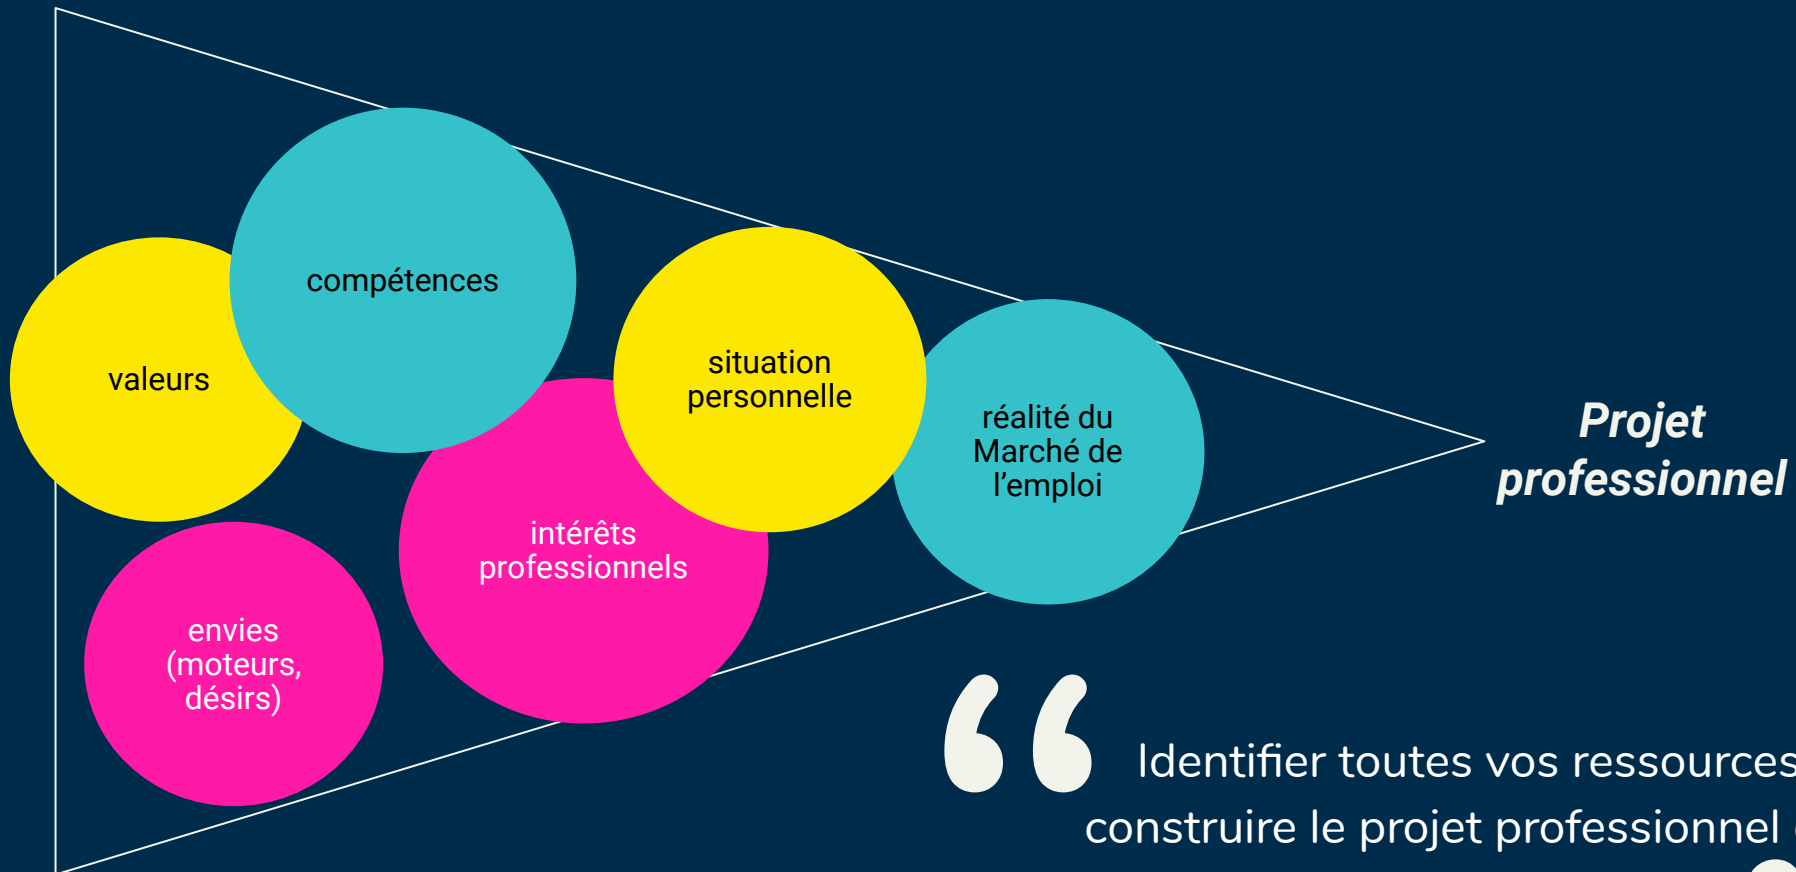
compétences

valeurs

situation personnelle

réalité du Marché de l’emploi

intérêts professionnels

envies (moteurs, désirs)

Projet professionnel

“ Identifier toutes vos ressources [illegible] construire le projet professionnel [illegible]